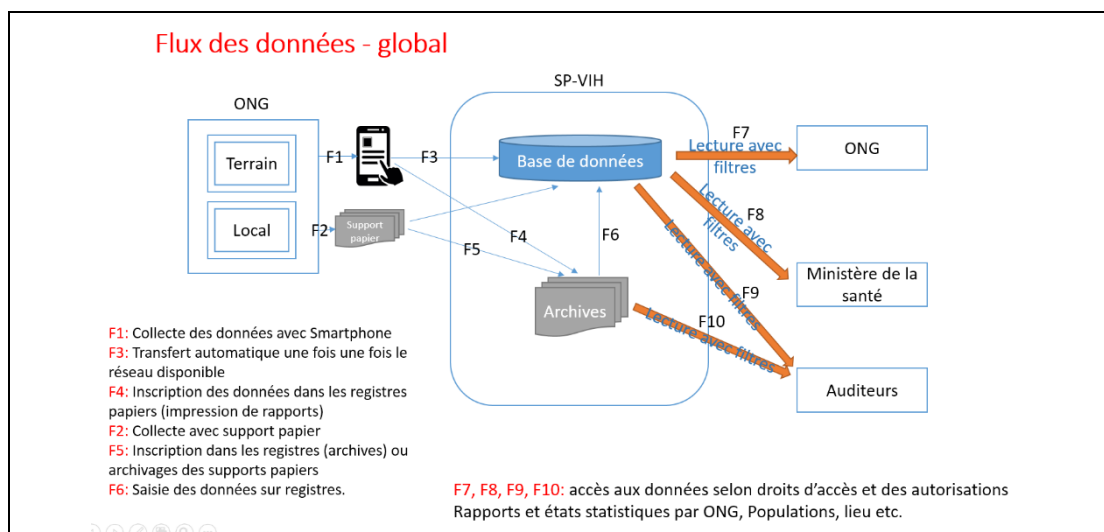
Flux des données - global

ONG

Terrain

Local

F1

F2

Support papier

F3

SP-VIH

Base de données

F4

F5

F6

Archives

F7
Lecture avec filtres

ONG

F8
Lecture avec filtres

Ministère de la santé

Lecture avec filtres
F9

F10
Lecture avec filtres

Auditeurs

F1: Collecte des données avec Smartphone
F3: Transfert automatique une fois une fois le réseau disponible
F4: Inscription des données dans les registres papiers (impression de rapports)
F2: Collecte avec support papier
F5: Inscription dans les registres (archives) ou archivages des supports papiers
F6: Saisie des données sur registres.

F7, F8, F9, F10: accès aux données selon droits d'accès et des autorisations
Rapports et états statistiques par ONG, Populations, lieu etc.